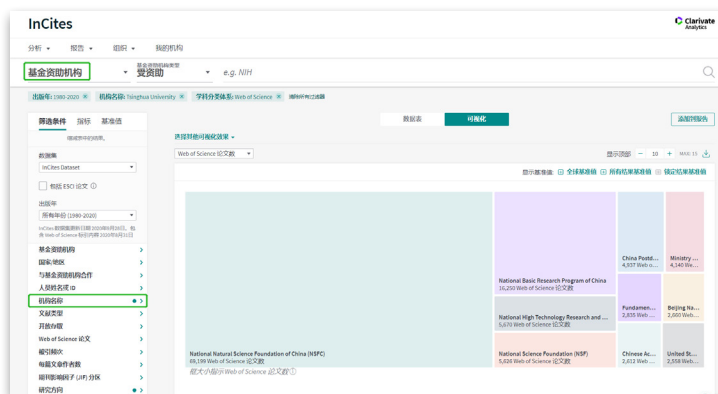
InCites

Clarivate Analytics

分析 ▾ 报告 ▾ 组织 ▾ 我的机构

基金资助机构 ▾ 基金资助机构类型 受资助 ▾ e.g. NIH

出版年: 1980-2020 × 机构名称: Tsinghua University × 学科分类体系: Web of Science × 清除所有过滤器

筛选条件 指标 基准值

描述所有的结果。

数据集
InCites Dataset

包括 ESCI 论文

出版年
所有年份 (1980-2020)

InCites 数据截至2020年6月30日。包含 Web of Science 到截至 2020年5月31日。

基金资助机构 >
国家/地区 >
与基金资助机构合作 >
人员姓名或 ID >
机构名称 • >
文献类型 >
开放存取 >
Web of Science 论文 >
被引频次 >
每篇文章作者数 >
期刊影响因子 (JIF) 分区 >
研究方向 • >

数据表 可视化

添加到报告

选择其他可视化效果 ▾

Web of Science 论文数 ▾

显示项目: − 10 + MAX: 15

显示基准值: 全球基准值 所有机构基准值 确定机构基准值

National Natural Science Foundation of China (NSFC)
88,199 Web of Science 论文数

面积大小指示Web of Science 论文数

National Basic Research Program of China
16,200 Web of Science 论文数

National High Technology Research and ...
5,670 Web of Science 论文数

National Science Foundation (NSF)
5,636 Web of Science 论文数

China Postd...
4,937 Web o...

Ministry ...
4,140 We...

Fundamen...
2,835 Web ...

Beijing Na...
2,680 Web...

Chinese Ac...
2,612 Web ...

United St...
2,558 Web...